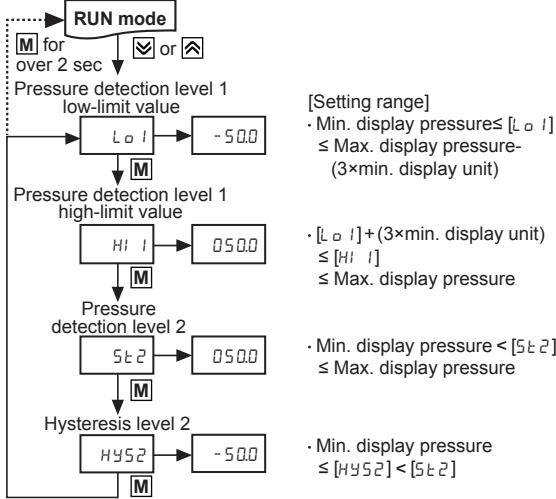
RUN mode

M for over 2 sec

⩔ or ⩓

Pressure detection level 1 low-limit value

Lo 1

-50.0

M

Pressure detection level 1 high-limit value

HI 1

050.0

M

Pressure detection level 2

St2

050.0

M

Hysteresis level 2

HYS2

-50.0

M

[Setting range]
· Min. display pressure≤ [Lo 1] ≤ Max. display pressure- (3×min. display unit)

· [Lo 1] + (3×min. display unit) ≤ [HI 1] ≤ Max. display pressure

· Min. display pressure < [St2] ≤ Max. display pressure

· Min. display pressure ≤ [HYS2] < [St2]